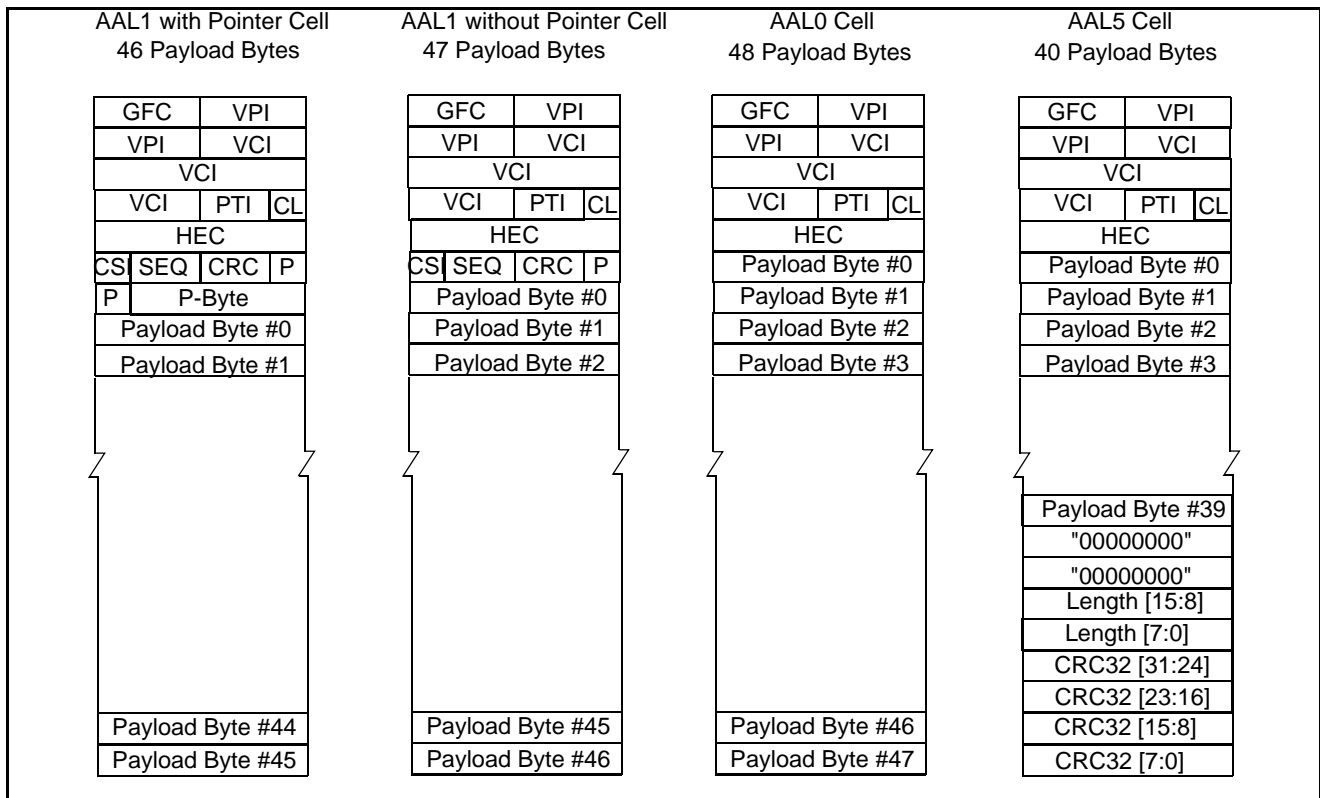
AAL1 with Pointer Cell
46 Payload Bytes

| GFC | VPI |
|---|---|
| VPI | VCI |
| VCI | |
| VCI | PTI CL |
| HEC | |
| CSI SEQ CRC P | |
| P | P-Byte |
| Payload Byte #0 | |
| Payload Byte #1 | |
| Payload Byte #44 | |
| Payload Byte #45 | |

AAL1 without Pointer Cell
47 Payload Bytes

| GFC | VPI |
|---|---|
| VPI | VCI |
| VCI | |
| VCI | PTI CL |
| HEC | |
| CSI SEQ CRC P | |
| Payload Byte #0 | |
| Payload Byte #1 | |
| Payload Byte #2 | |
| Payload Byte #45 | |
| Payload Byte #46 | |

AAL0 Cell
48 Payload Bytes

| GFC | VPI |
|---|---|
| VPI | VCI |
| VCI | |
| VCI | PTI CL |
| HEC | |
| Payload Byte #0 | |
| Payload Byte #1 | |
| Payload Byte #2 | |
| Payload Byte #3 | |
| Payload Byte #46 | |
| Payload Byte #47 | |

AAL5 Cell
40 Payload Bytes

| GFC | VPI |
|---|---|
| VPI | VCI |
| VCI | |
| VCI | PTI CL |
| HEC | |
| Payload Byte #0 | |
| Payload Byte #1 | |
| Payload Byte #2 | |
| Payload Byte #3 | |
| Payload Byte #39 | |
| "00000000" | |
| "00000000" | |
| Length [15:8] | |
| Length [7:0] | |
| CRC32 [31:24] | |
| CRC32 [23:16] | |
| CRC32 [15:8] | |
| CRC32 [7:0] | |